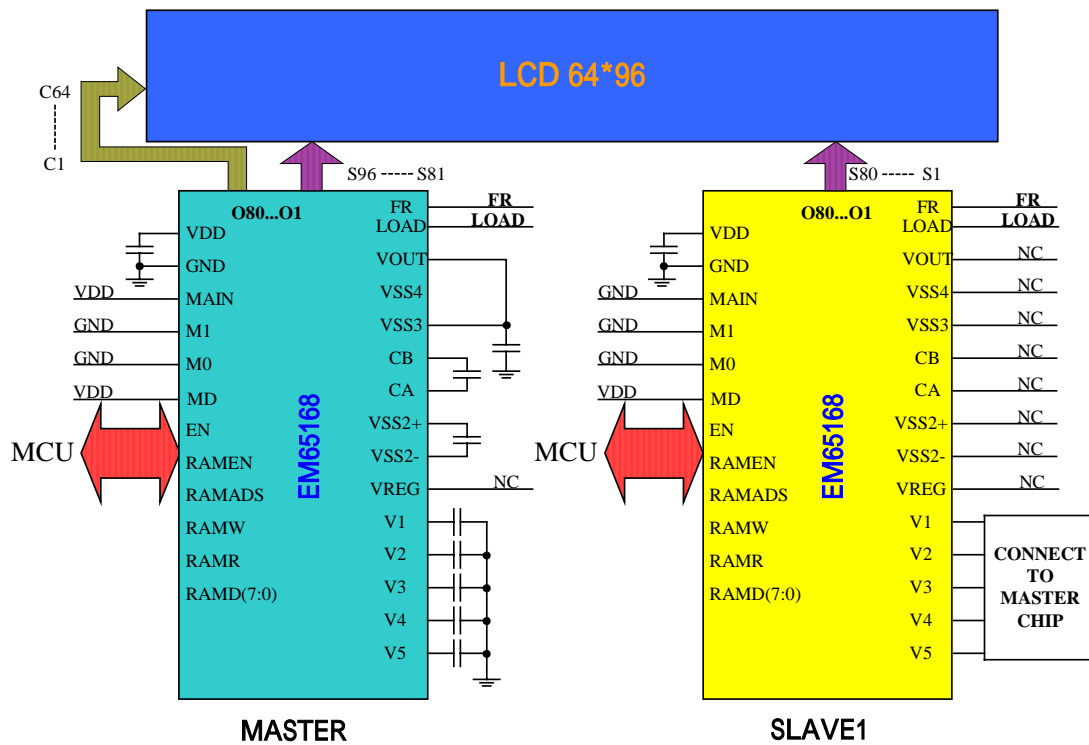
LCD 64*96

C64
C1

S96 ----- S81

S80 ----- S1

O80...O1
VDD
GND
VDD MAIN
GND M1
GND M0
VDD MD
MCU
EN
RAMEN
RAMADS
RAMW
RAMR
RAMD(7:0)
EM65168
FR
LOAD
VOUT
VSS4
VSS3
CB
CA
VSS2+
VSS2-
VREG
V1
V2
V3
V4
V5
FR
LOAD
NC

MASTER

O80...O1
VDD
GND
GND MAIN
GND M1
GND M0
VDD MD
MCU
EN
RAMEN
RAMADS
RAMW
RAMR
RAMD(7:0)
EM65168
FR
LOAD
VOUT
VSS4
VSS3
CB
CA
VSS2+
VSS2-
VREG
V1
V2
V3
V4
V5
FR
LOAD
NC
NC
NC
NC
NC
NC
NC
NC
CONNECT TO MASTER CHIP

SLAVE1